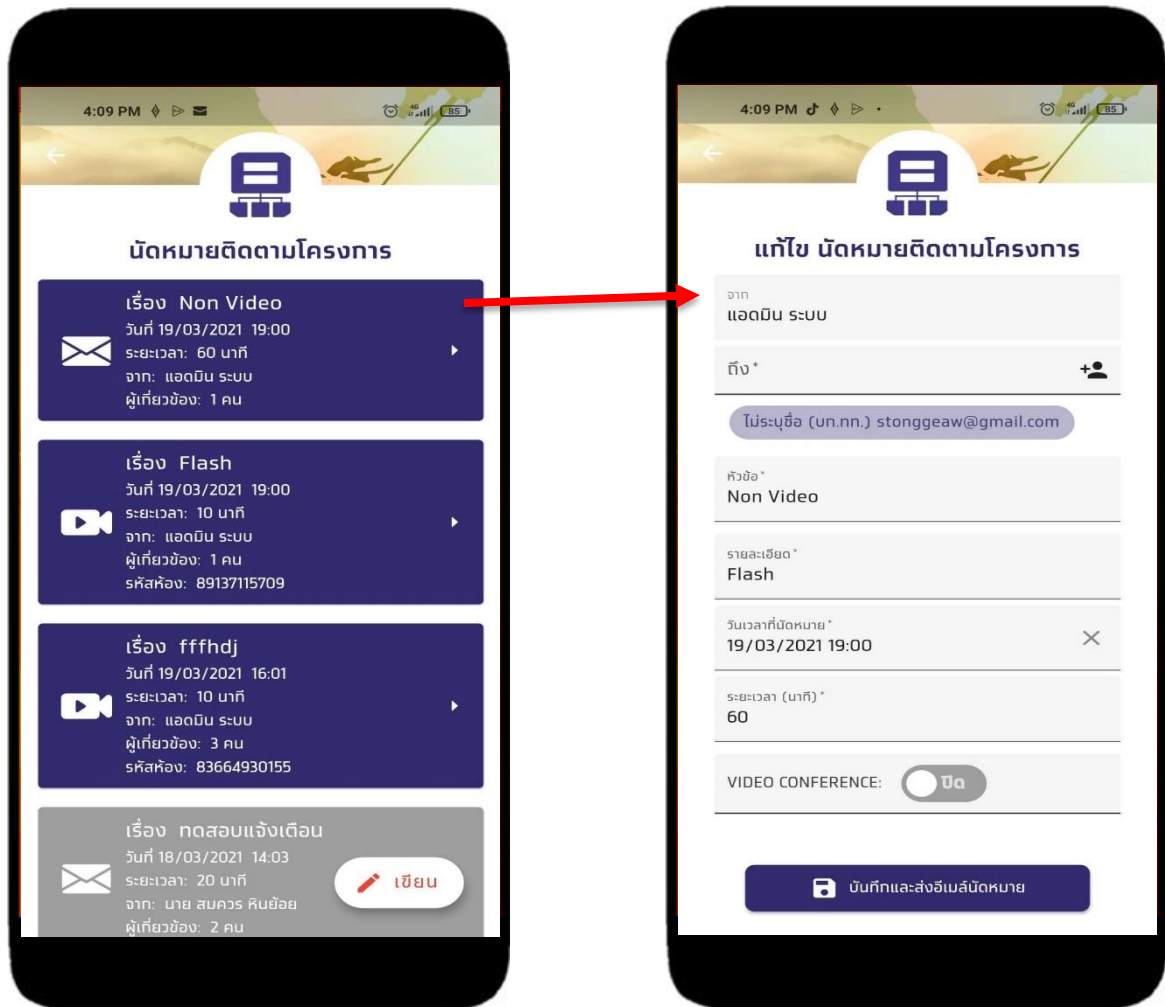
4:09 PM 85

นัดหมายติดตามโครงการ

เรื่อง Non Video
วันที่ 19/03/2021 19:00
ระยะเวลา: 60 นาที
จาก: แอดมิน ระบบ
ผู้เกี่ยวข้อง: 1 คน

เรื่อง Flash
วันที่ 19/03/2021 19:00
ระยะเวลา: 10 นาที
จาก: แอดมิน ระบบ
ผู้เกี่ยวข้อง: 1 คน
รหัสห้อง: 89137115709

เรื่อง fffhdj
วันที่ 19/03/2021 16:01
ระยะเวลา: 10 นาที
จาก: แอดมิน ระบบ
ผู้เกี่ยวข้อง: 3 คน
รหัสห้อง: 83664930155

เรื่อง ทดสอบแจ้งเตือน
วันที่ 18/03/2021 14:03
ระยะเวลา: 20 นาที
จาก: นาย สมควร หินย้อย
ผู้เกี่ยวข้อง: 2 คน

เขียน

4:09 PM 85

แก้ไข นัดหมายติดตามโครงการ

จาก
แอดมิน ระบบ

ถึง*

ไม่ระบุชื่อ (บก.กก.) stonggeaw@gmail.com

หัวข้อ*
Non Video

รายละเอียด*
Flash

วันเวลาที่นัดหมาย*
19/03/2021 19:00

ระยะเวลา (นาที)*
60

VIDEO CONFERENCE: ปิด

บันทึกและส่งอีเมล์นัดหมาย